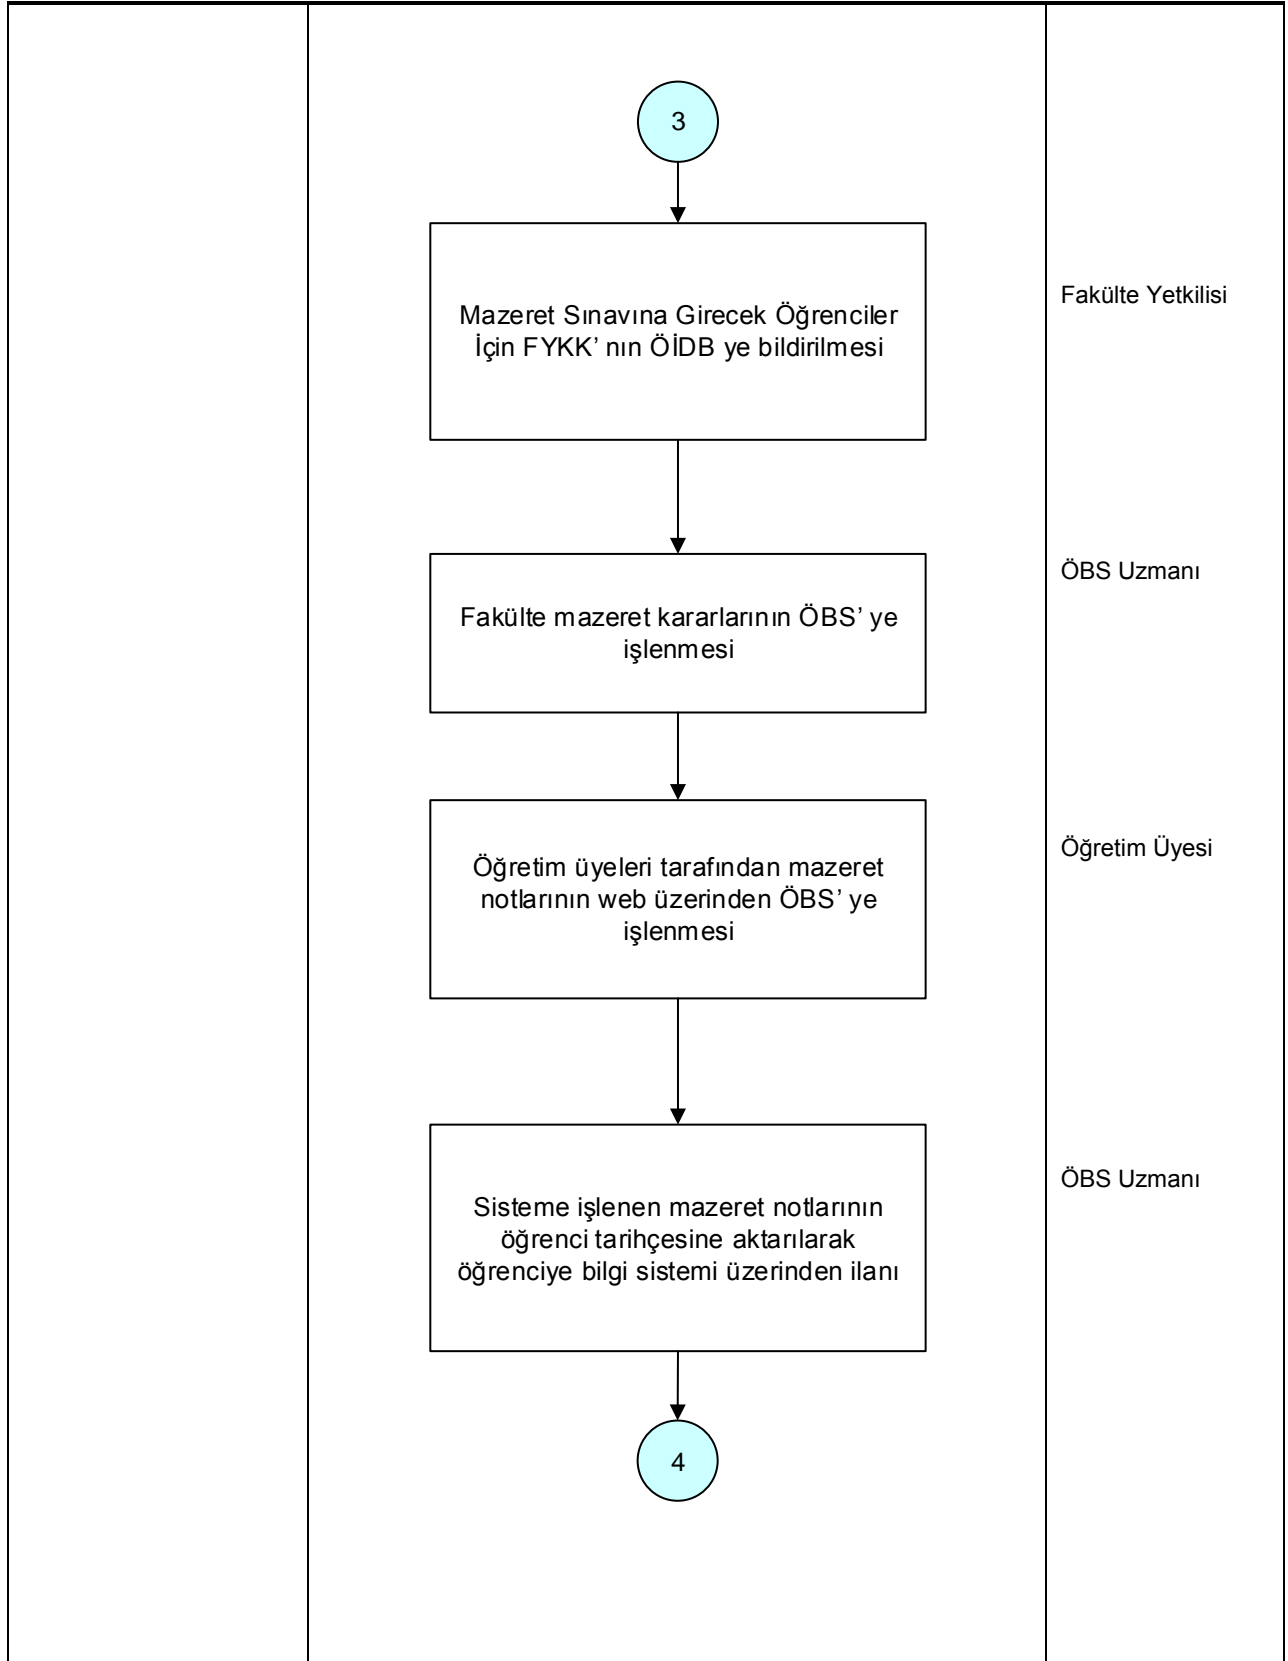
3

Mazeret Sınavına Girecek Öğrenciler İçin FYKK' nın ÖİDB ye bildirilmesi

Fakülte Yetkilisi

Fakülte mazeret kararlarının ÖBS' ye işlenmesi

ÖBS Uzmanı

Öğretim üyeleri tarafından mazeret notlarının web üzerinden ÖBS' ye işlenmesi

Öğretim Üyesi

Sisteme işlenen mazeret notlarının öğrenci tarihçesine aktarılarak öğrenciye bilgi sistemi üzerinden ilanı

ÖBS Uzmanı

4